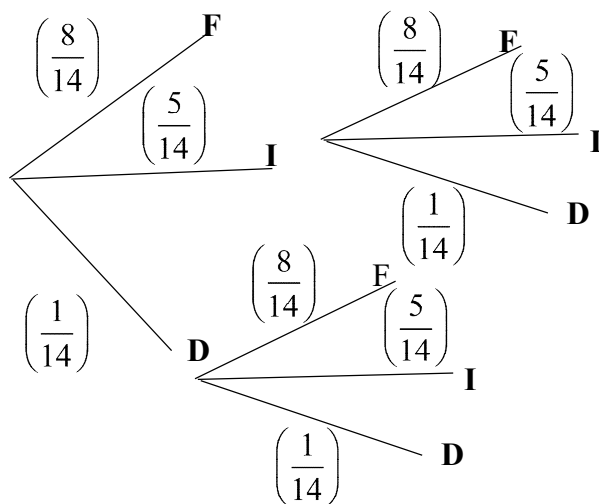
$\left(\frac{8}{14}\right)$ F

$\left(\frac{5}{14}\right)$ I

$\left(\frac{8}{14}\right)$ F

$\left(\frac{5}{14}\right)$ I

$\left(\frac{1}{14}\right)$ D

$\left(\frac{8}{14}\right)$ F

$\left(\frac{1}{14}\right)$ D

$\left(\frac{5}{14}\right)$ I

$\left(\frac{1}{14}\right)$ D